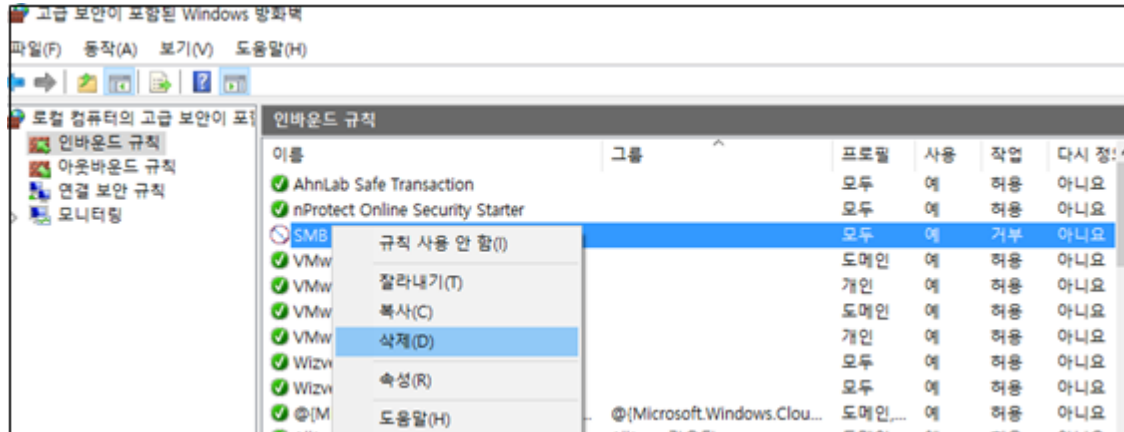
고급 보안이 포함된 Windows 방화벽

파일(F) 동작(A) 보기(V) 도움말(H)

로컬 컴퓨터의 고급 보안이 포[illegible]
인바운드 규칙
아웃바운드 규칙
연결 보안 규칙
모니터링

인바운드 규칙

| 이름 | 그룹 | 프로필 | 사용 | 작업 | 다시 정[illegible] |
|---|---|---|---|---|---|
| AhnLab Safe Transaction | | 모두 | 예 | 허용 | 아니요 |
| nProtect Online Security Starter | | 모두 | 예 | 허용 | 아니요 |
| SMB | | 모두 | 예 | 거부 | 아니요 |
| VMw | | 도메인 | 예 | 허용 | 아니요 |
| VMw | | 개인 | 예 | 허용 | 아니요 |
| VMw | | 도메인 | 예 | 허용 | 아니요 |
| VMw | | 개인 | 예 | 허용 | 아니요 |
| Wizv | | 모두 | 예 | 허용 | 아니요 |
| Wizv | | 모두 | 예 | 허용 | 아니요 |
| @{M | @{Microsoft.Windows.Clou... | 도메인,... | 예 | 허용 | 아니요 |

규칙 사용 안 함(I)
잘라내기(T)
복사(C)
삭제(D)
속성(R)
도움말(H)